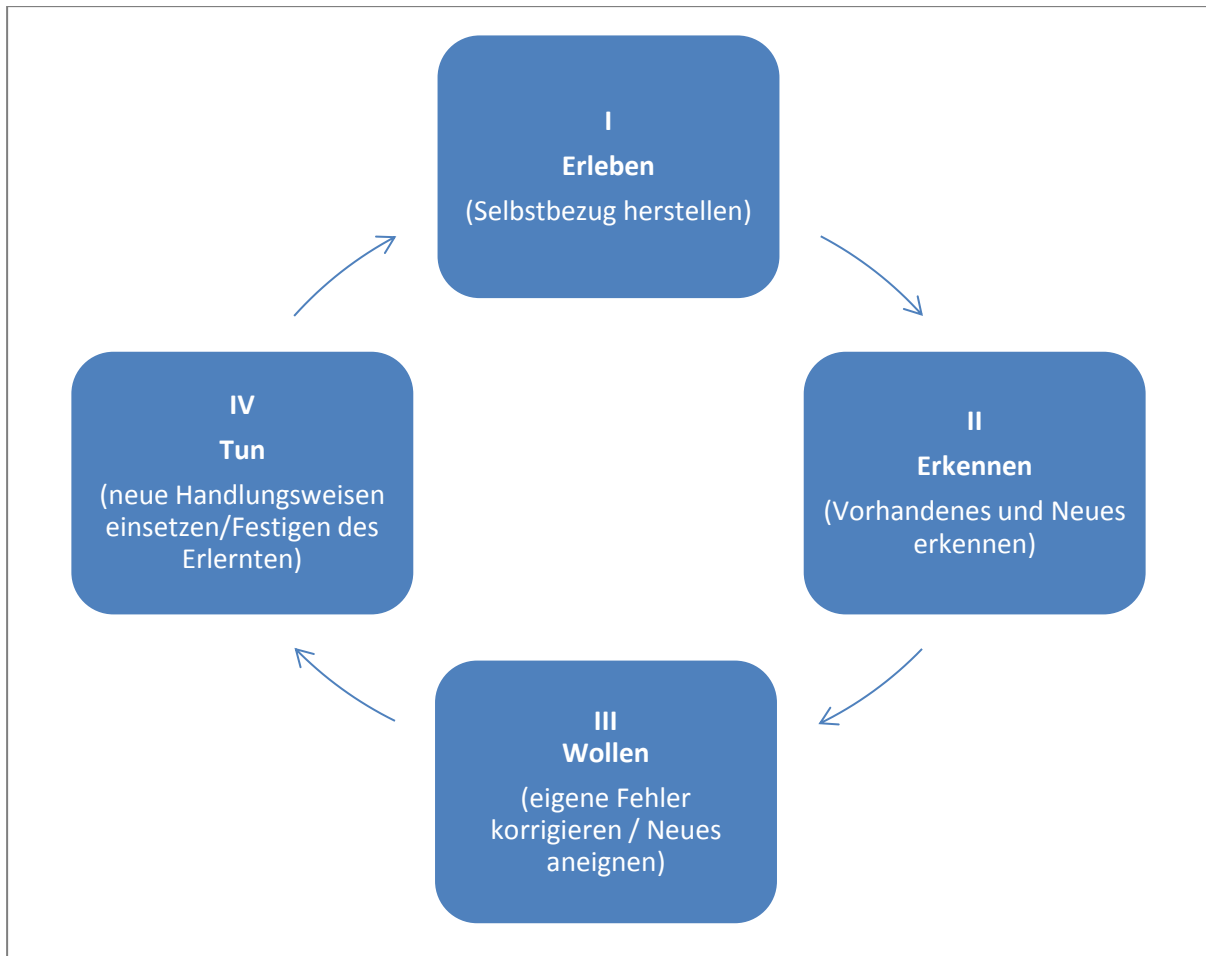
I
Erleben
(Selbstbezug herstellen)

II
Erkennen
(Vorhandenes und Neues erkennen)

III
Wollen
(eigene Fehler korrigieren / Neues aneignen)

IV
Tun
(neue Handlungsweisen einsetzen/Festigen des Erlernten)